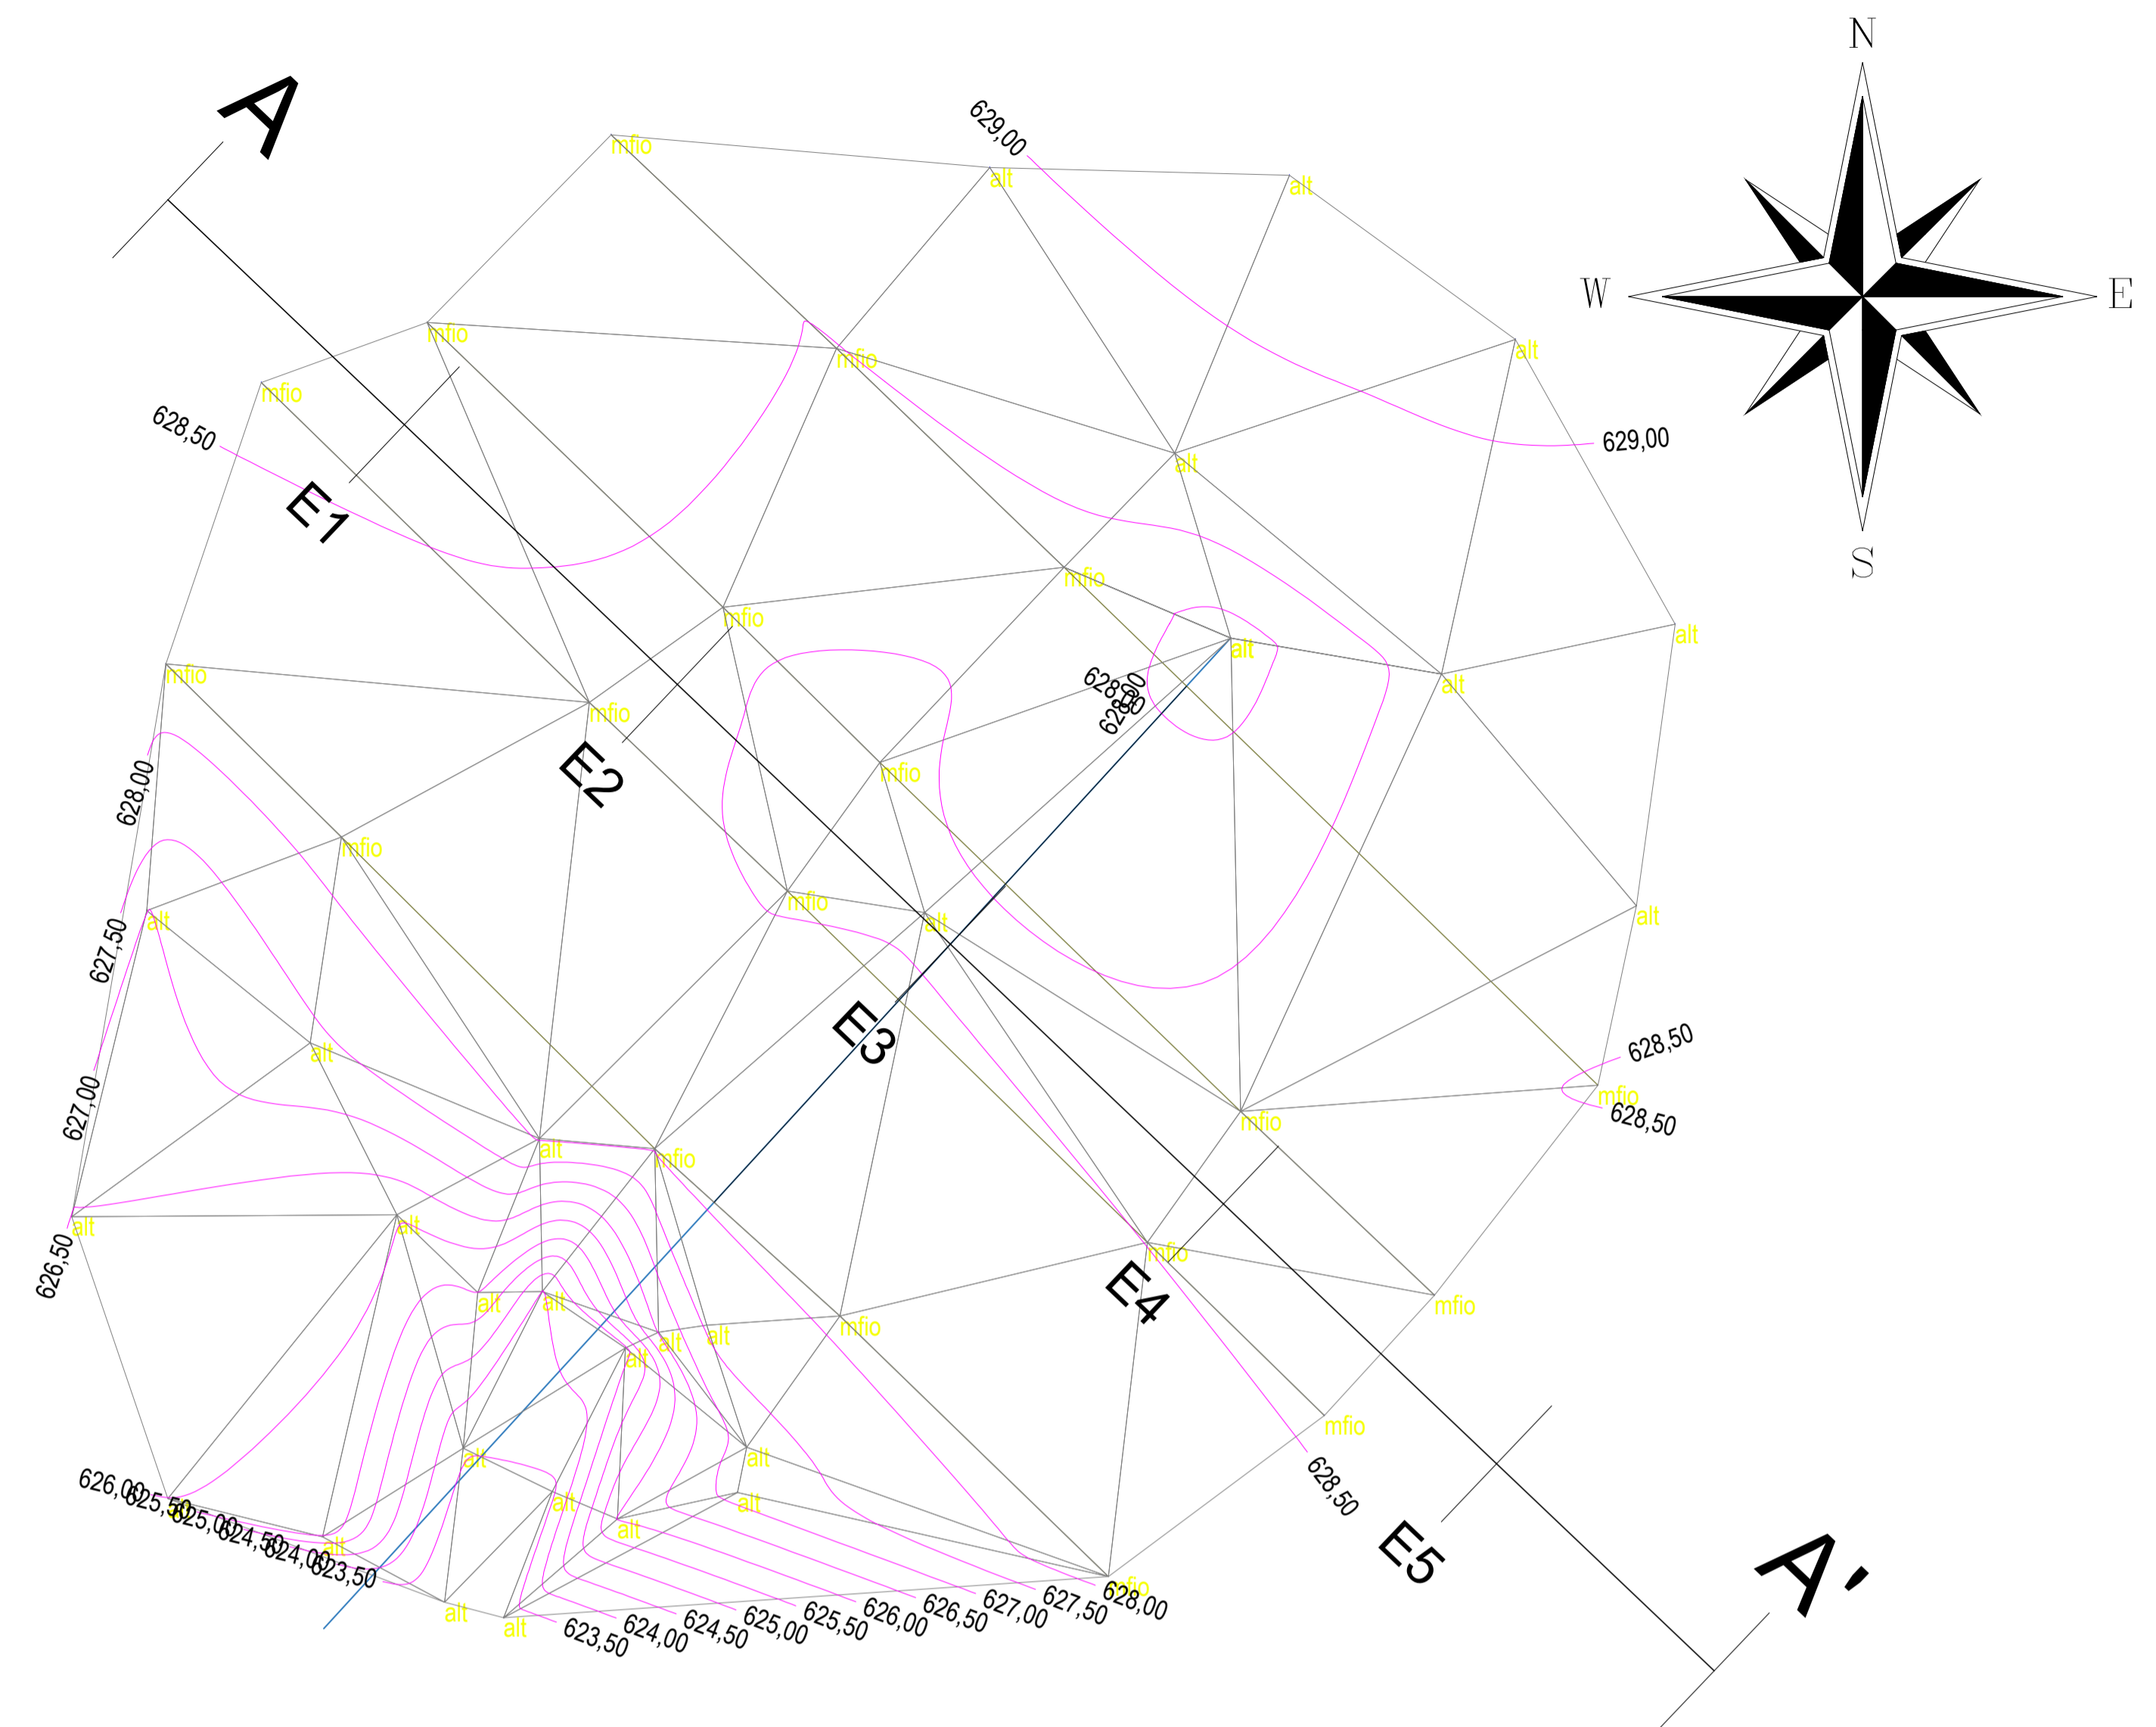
A

N
W
E
S

629,00
mfio
alt
alt
mfio
mfio
alt
mfio
628,50
E1
629,00
alt
mfio
mfio
alt
alt
628,50
628,00
mfio
mfio
alt
E2
mfio
628,00
mfio
alt
627,50
mfio
alt
alt
E3
628,50
alt
mfio
627,00
628,50
mfio
alt
mfio
alt
mfio
626,50
E4
alt
alt
mfio
alt
alt
alt
mfio
alt
626,00
625,50
625,00
624,50
624,00
623,50
alt
alt
alt
alt
628,50
E5
alt
mfio
alt
alt
623,50
624,00
624,50
625,00
625,50
626,00
626,50
627,00
627,50
628,00
A'